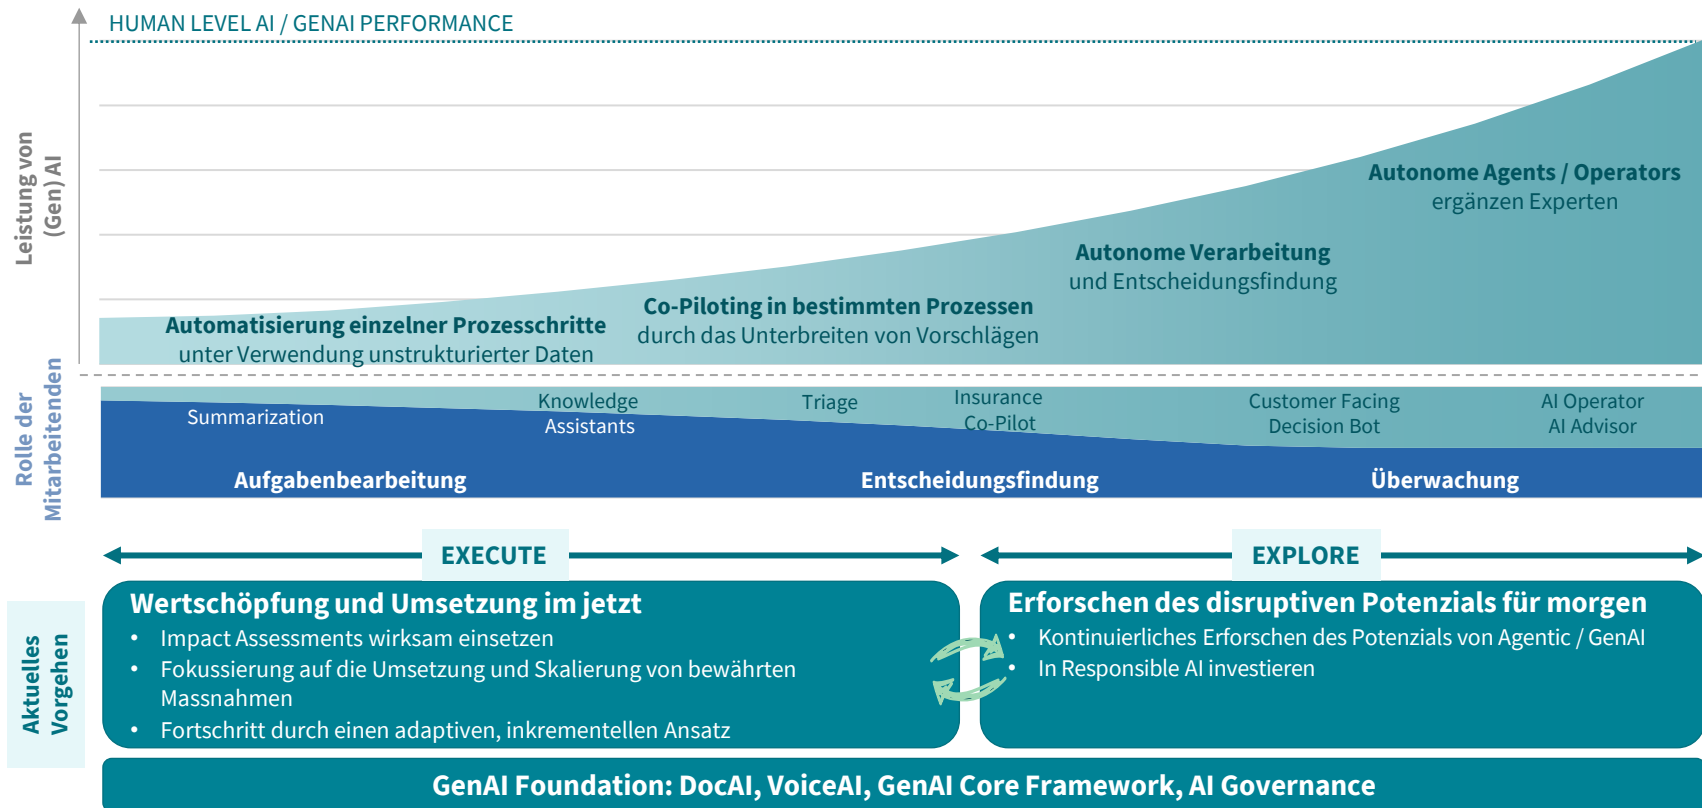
HUMAN LEVEL AI / GENAI PERFORMANCE

Leistung von (Gen) AI

Autonome Agents / Operators
ergänzen Experten

Autonome Verarbeitung
und Entscheidungsfindung

Co-Piloting in bestimmten Prozessen
durch das Unterbreiten von Vorschlägen

Automatisierung einzelner Prozesschritte
unter Verwendung unstrukturierter Daten

Rolle der Mitarbeitenden

Summarization

Knowledge Assistants

Triage

Insurance Co-Pilot

Customer Facing Decision Bot

AI Operator
AI Advisor

Aufgabenbearbeitung

Entscheidungsfindung

Überwachung

EXECUTE

EXPLORE

Aktuelles Vorgehen

Wertschöpfung und Umsetzung im jetzt
• Impact Assessments wirksam einsetzen
• Fokussierung auf die Umsetzung und Skalierung von bewährten Massnahmen
• Fortschritt durch einen adaptiven, inkrementellen Ansatz

Erforschen des disruptiven Potenzials für morgen
• Kontinuierliches Erforschen des Potenzials von Agentic / GenAI
• In Responsible AI investieren

GenAI Foundation: DocAI, VoiceAI, GenAI Core Framework, AI Governance